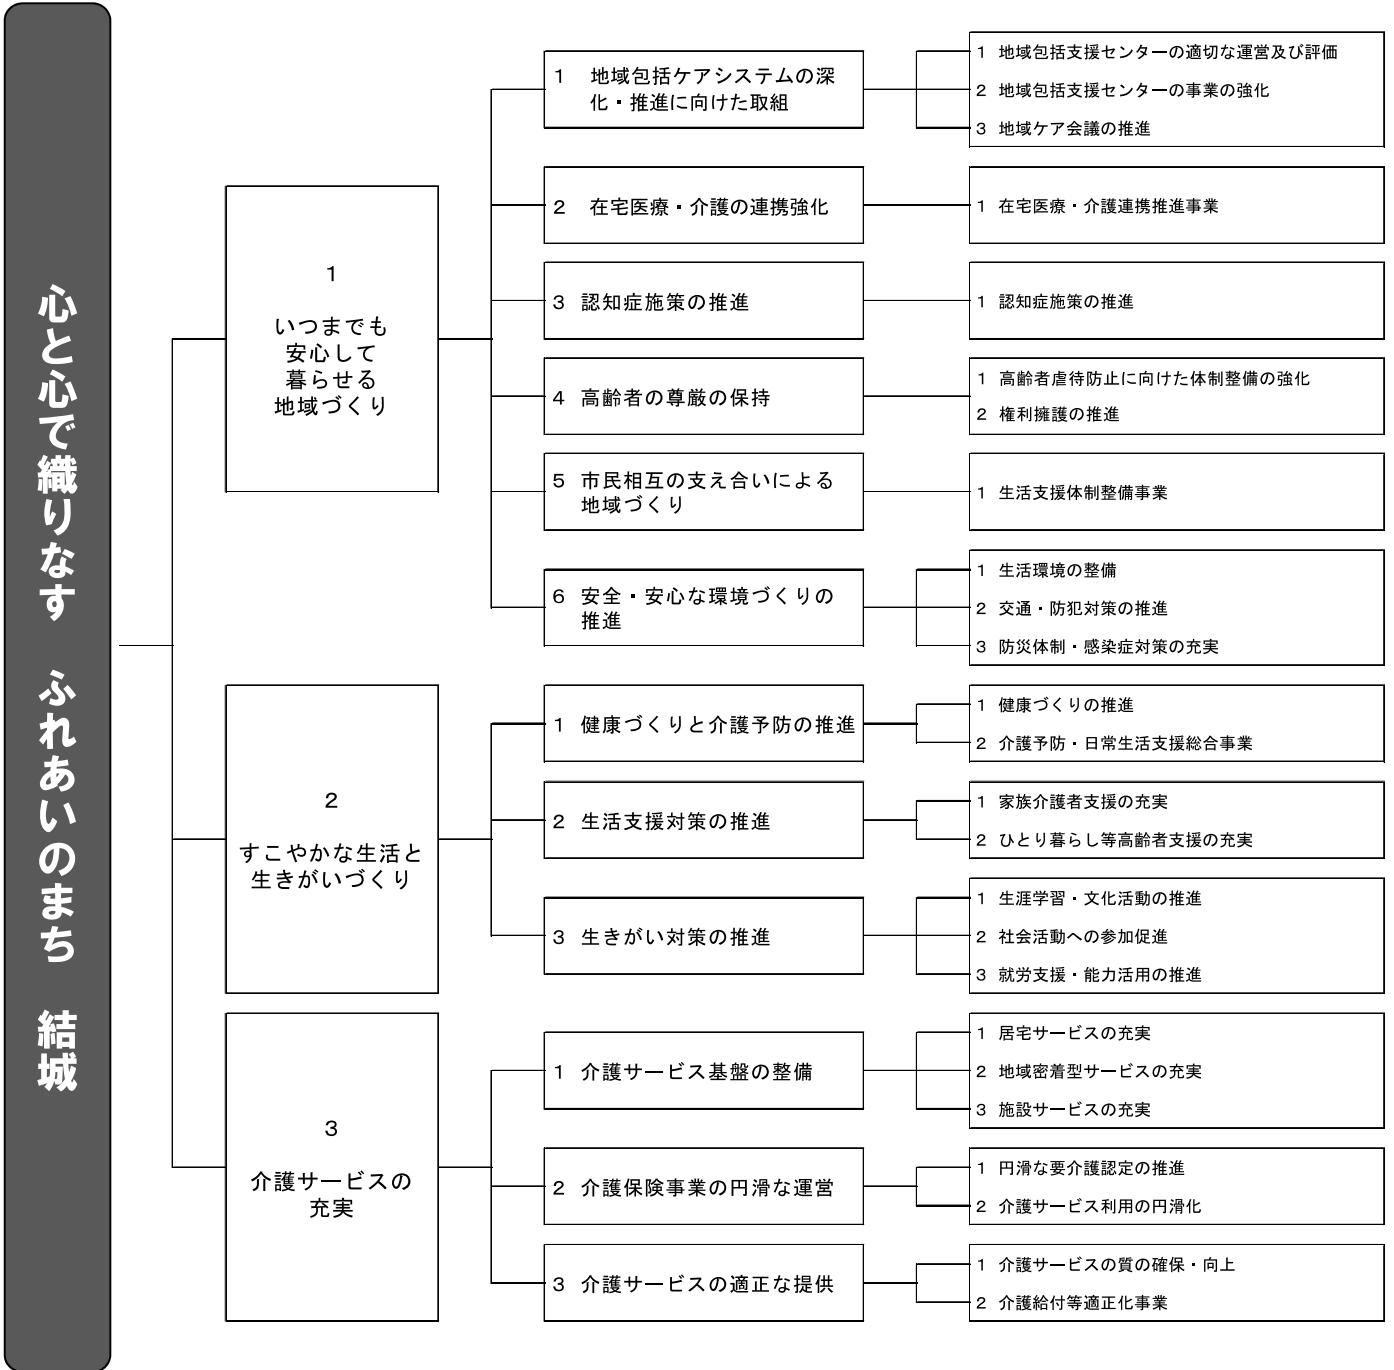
心と心で織りなす　ふれあいのまち　結城

1
いつまでも安心して暮らせる地域づくり

1　地域包括ケアシステムの深化・推進に向けた取組

1　地域包括支援センターの適切な運営及び評価
2　地域包括支援センターの事業の強化
3　地域ケア会議の推進

2　在宅医療・介護の連携強化

1　在宅医療・介護連携推進事業

3　認知症施策の推進

1　認知症施策の推進

4　高齢者の尊厳の保持

1　高齢者虐待防止に向けた体制整備の強化
2　権利擁護の推進

5　市民相互の支え合いによる地域づくり

1　生活支援体制整備事業

6　安全・安心な環境づくりの推進

1　生活環境の整備
2　交通・防犯対策の推進
3　防災体制・感染症対策の充実

2
すこやかな生活と生きがいづくり

1　健康づくりと介護予防の推進

1　健康づくりの推進
2　介護予防・日常生活支援総合事業

2　生活支援対策の推進

1　家族介護者支援の充実
2　ひとり暮らし等高齢者支援の充実

3　生きがい対策の推進

1　生涯学習・文化活動の推進
2　社会活動への参加促進
3　就労支援・能力活用の推進

3
介護サービスの充実

1　介護サービス基盤の整備

1　居宅サービスの充実
2　地域密着型サービスの充実
3　施設サービスの充実

2　介護保険事業の円滑な運営

1　円滑な要介護認定の推進
2　介護サービス利用の円滑化

3　介護サービスの適正な提供

1　介護サービスの質の確保・向上
2　介護給付等適正化事業